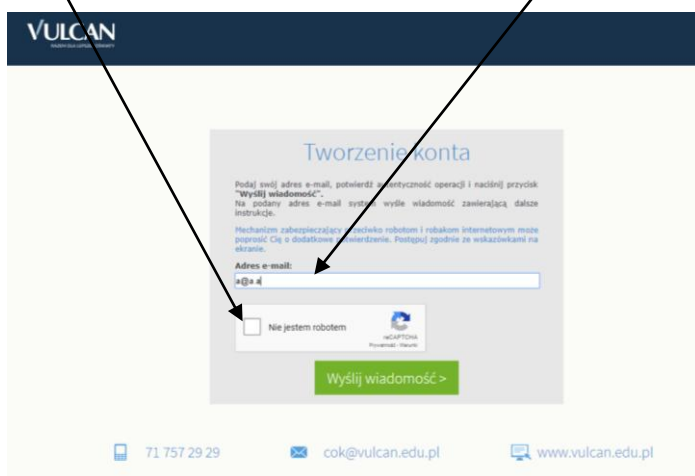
VULCAN

Tworzenie konta

Podaj swój adres e-mail, potwierdź autentyczność operacji i naciśnij przycisk "Wyślij wiadomość".
Na podany adres e-mail system wyśle wiadomość zawierającą dalsze instrukcje.

Mechanizm zabezpieczający przeciwko robotom i robakom internetowym może poprosić Cię o dodatkowe potwierdzenie. Postępuj zgodnie ze wskazówkami na ekranie.

Adres e-mail:
a@a.a

Nie jestem robotem

reCAPTCHA
Prywatność - Warunki

Wyślij wiadomość >

71 757 29 29 cok@vulcan.edu.pl www.vulcan.edu.pl